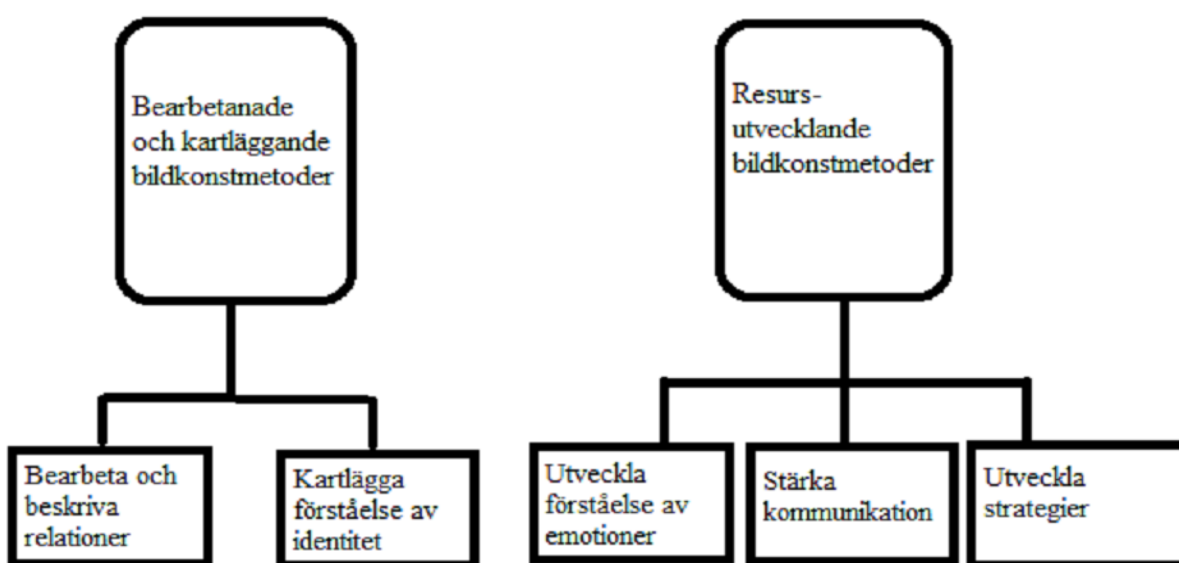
Bearbetanade och kartläggande bildkonstmetoder

Bearbeta och beskriva relationer

Kartlägga förståelse av identitet

Resurs-utvecklande bildkonstmetoder

Utveckla förståelse av emotioner

Stärka kommunikation

Utveckla strategier